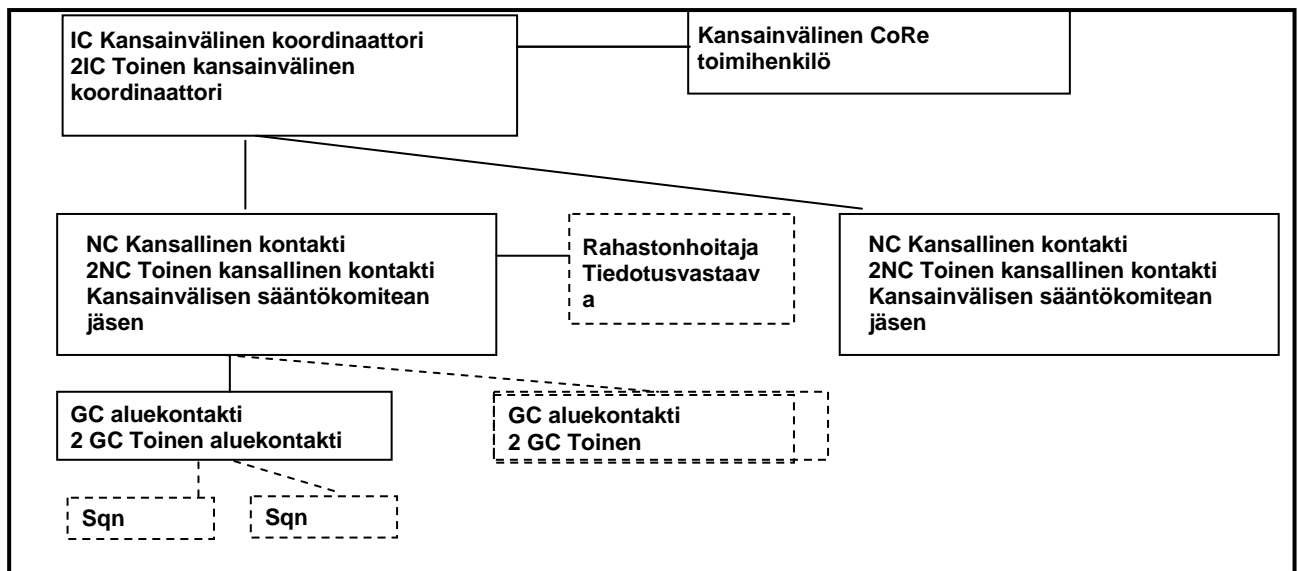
IC Kansainvälinen koordinaattori
2IC Toinen kansainvälinen koordinaattori

Kansainvälinen CoRe toimihenkilö

NC Kansallinen kontakti
2NC Toinen kansallinen kontakti
Kansainvälisen sääntökomitean jäsen

Rahastonhoitaja
Tiedotusvastaav
a

NC Kansallinen kontakti
2NC Toinen kansallinen kontakti
Kansainvälisen sääntökomitean jäsen

GC aluekontakti
2 GC Toinen aluekontakti

GC aluekontakti
2 GC Toinen

Sqn

Sqn